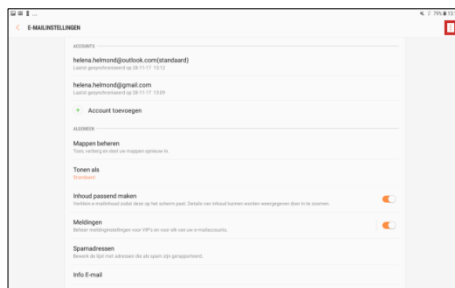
E-MAILINSTELLINGEN

ACCOUNTS

helena.helmond@outlook.com(standaard)
Laatst gesynchroniseerd op 28-11-17 13:12

helena.helmond@gmail.com
Laatst gesynchroniseerd op 28-11-17 13:09

+ Account toevoegen

ALGEMEEN

Mappen beheren
Toon, verberg en sleep uw mappen opnieuw in.

Tonen als
Standaard

Inhoud passend maken
Verklein e-mailinhoud zodat deze op het scherm past. Details van inhoud kunnen worden weergegeven door in te zoomen.

Meldingen
Beheer meldingsinstellingen voor VIP's en voor elk van uw e-mailaccounts.

Spamadressen
Bewerk de lijst met adressen die als spam zijn gerapporteerd.

Info E-mail